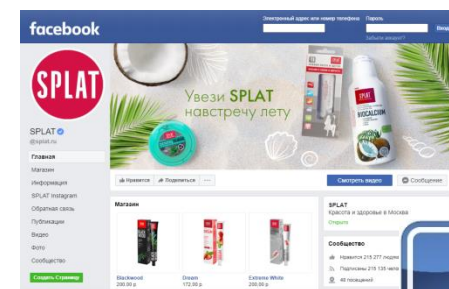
facebook

Электронный адрес или номер телефона

Пароль

Вход

Забыли аккаунт?

SPLAT

Увези SPLAT навстречу лету

BIOCALCIUM

SPLAT

@splat.ru

Главная

Магазин

Информация

SPLAT Instagram

Обратная связь

Публикации

Видео

Фото

Сообщество

Создать Страницу

Нравится

Поделиться

...

Смотреть видео

Сообщение

Магазин

Blackwood
200,00 р.

Ocean
172,00 р.

Extreme White
200,00 р.

SPLAT

Красота и здоровье в Москва

Открыто

Сообщество

Нравится 215 277 людям

Подписаны 219 136 чел

48 посещений